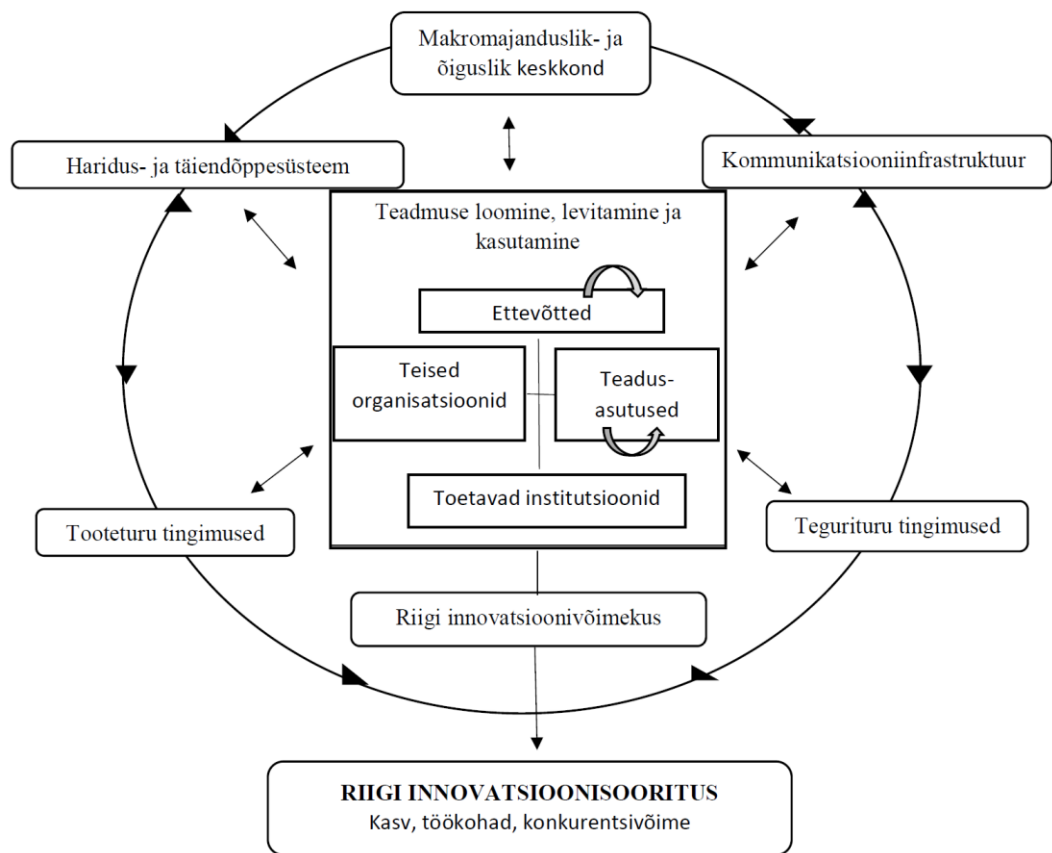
Makromajanduslik- ja õiguslik keskkond

Haridus- ja täiendõppesüsteem

Kommunikatsiooniinfrastruktuur

Teadmuse loomine, levitamine ja kasutamine

Ettevõtted

Teised organisatsioonid

Teadus-asutused

Toetavad institutsioonid

Tooteturu tingimused

Tegurituru tingimused

Riigi innovatsioonivõimekus

RIIGI INNOVATSIOONISOORITUS
Kasv, töökohad, konkurentsivõime